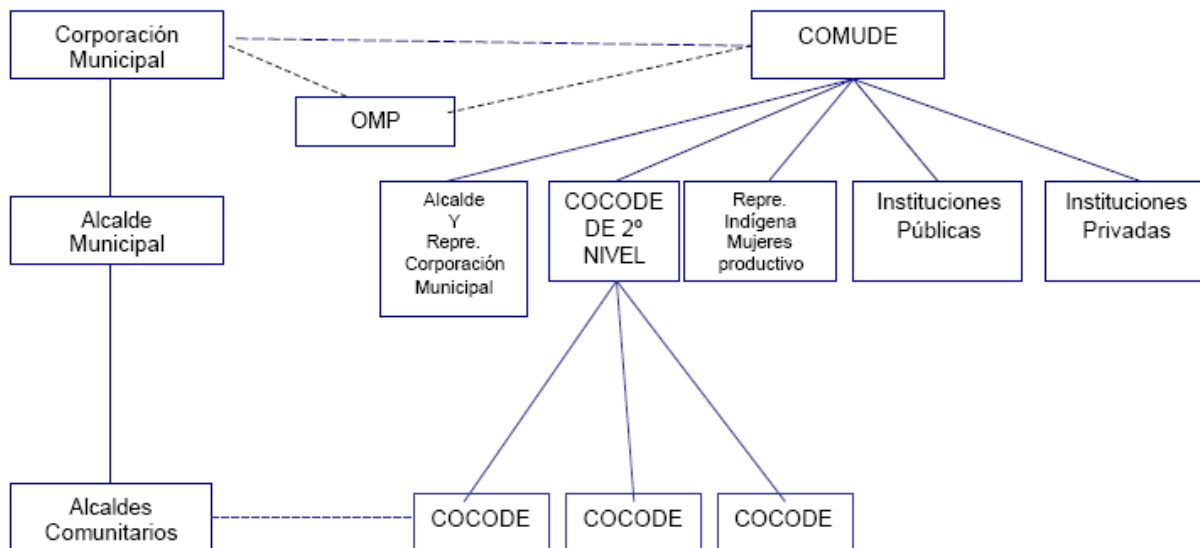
Corporación Municipal

COMUDE

OMP

Alcalde Y Repre. Corporación Municipal

COCODE DE 2º NIVEL

Repre. Indígena Mujeres productivo

Instituciones Públicas

Instituciones Privadas

Alcalde Municipal

Alcaldes Comunitarios

COCODE

COCODE

COCODE